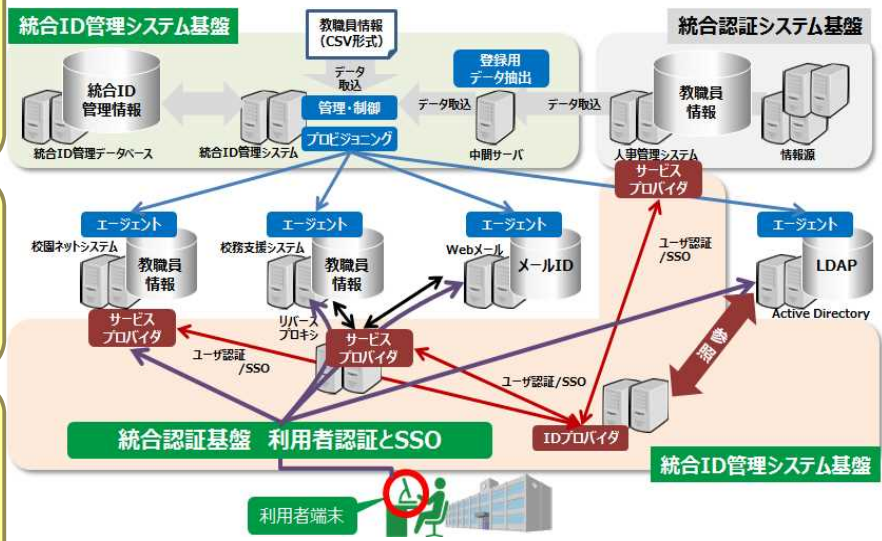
統合ID管理システム基盤

教職員情報
(CSV形式)

統合認証システム基盤

データ
取込

登録用
データ抽出

統合ID
管理情報

管理・制御

データ取込

データ取込

教職員
情報

プロビジョニング

統合ID管理データベース

統合ID管理システム

中間サーバ

人事管理システム

情報源

サービス
プロバイダ

エージェント

エージェント

エージェント

エージェント

校園ネットシステム

校務支援システム

Webメール

教職員
情報

教職員
情報

メールID

ユーザ認証
/SSO

LDAP

Active Directory

サービス
プロバイダ

リバース
プロキシ

サービス
プロバイダ

参照

ユーザ認証
/SSO

ユーザ認証/SSO

統合認証基盤　利用者認証とSSO

IDプロバイダ

統合ID管理システム基盤

利用者端末